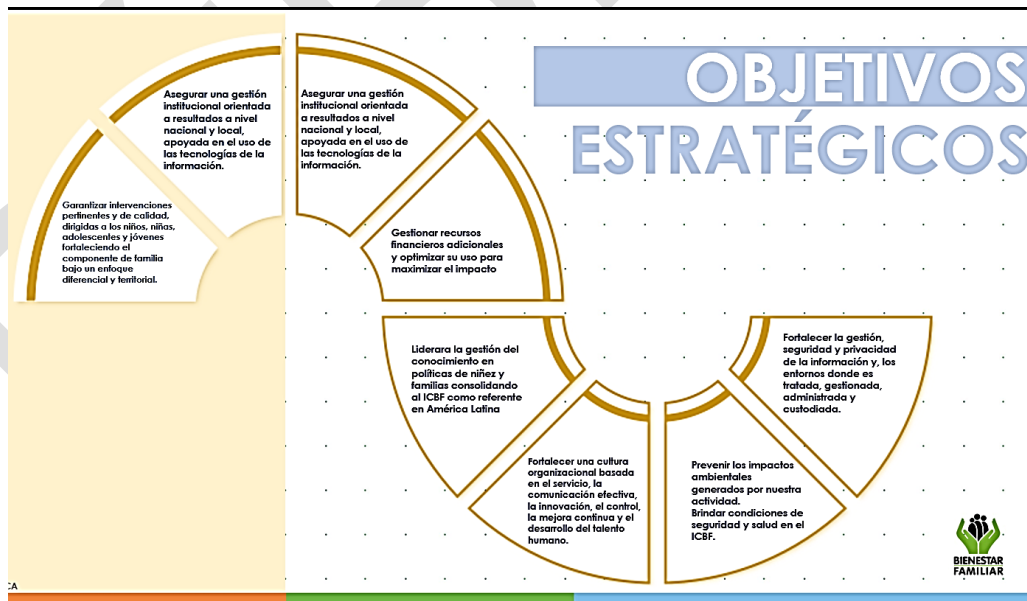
OBJETIVOS ESTRATÉGICOS

Asegurar una gestión institucional orientada a resultados a nivel nacional y local, apoyada en el uso de las tecnologías de la información.

Garantizar intervenciones pertinentes y de calidad, dirigidas a los niños, niñas, adolescentes y jóvenes fortaleciendo el componente de familia bajo un enfoque diferencial y territorial.

Asegurar una gestión institucional orientada a resultados a nivel nacional y local, apoyada en el uso de las tecnologías de la información.

Gestionar recursos financieros adicionales y optimizar su uso para maximizar el impacto

Liderara la gestión del conocimiento en políticas de niñez y familias consolidando al ICBF como referente en América Latina

Fortalecer una cultura organizacional basada en el servicio, la comunicación efectiva, la innovación, el control, la mejora continua y el desarrollo del talento humano.

Prevenir los impactos ambientales generados por nuestra actividad.
Brindar condiciones de seguridad y salud en el ICBF.

Fortalecer la gestión, seguridad y privacidad de la información y, los entornos donde es tratada, gestionada, administrada y custodiada.

BIENESTAR FAMILIAR

CA